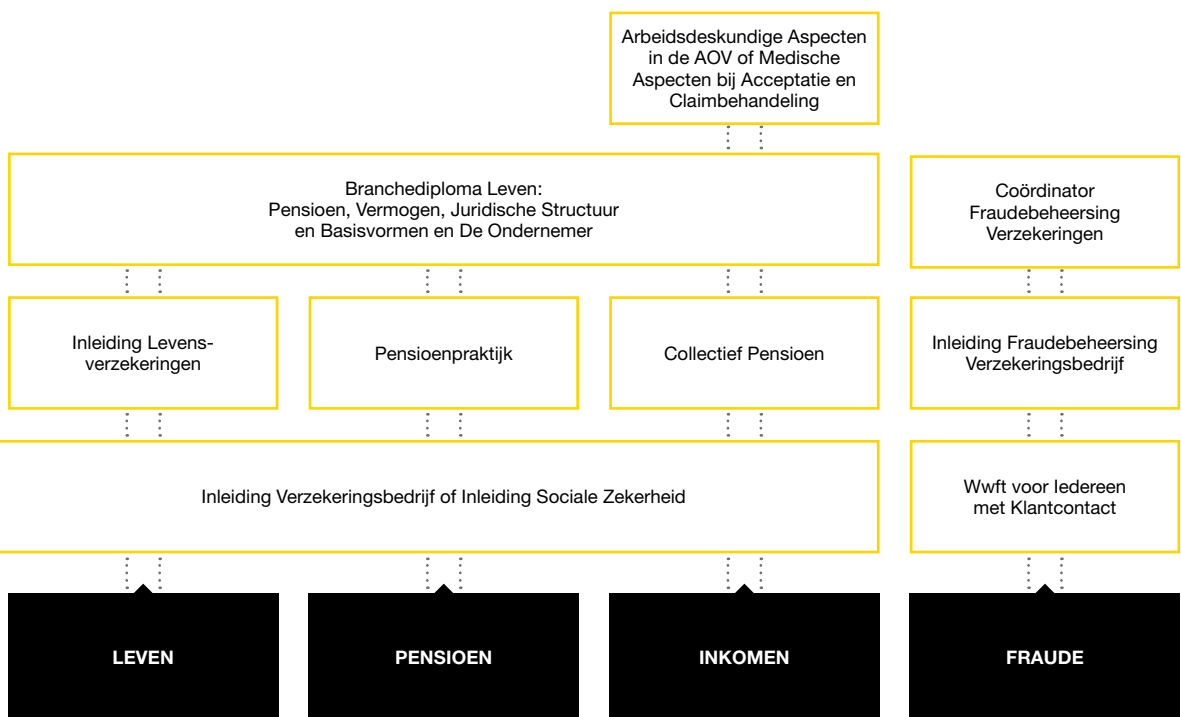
Arbeidsdeskundige Aspecten in de AOV of Medische Aspecten bij Acceptatie en Claimbehandeling

Branchediploma Leven: Pensioen, Vermogen, Juridische Structuur en Basisvormen en De Ondernemer

Coördinator Fraudebeheersing Verzekeringen

Inleiding Levensverzekeringen

Pensioenpraktijk

Collectief Pensioen

Inleiding Fraudebeheersing Verzekeringsbedrijf

Inleiding Verzekeringsbedrijf of Inleiding Sociale Zekerheid

Wwft voor Iedereen met Klantcontact

LEVEN

PENSIOEN

INKOMEN

FRAUDE